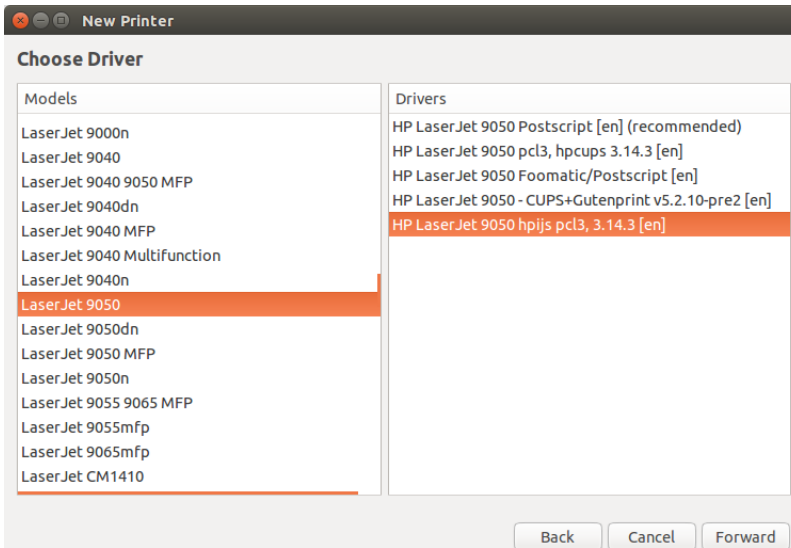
New Printer

Choose Driver

Models

LaserJet 9000n
LaserJet 9040
LaserJet 9040 9050 MFP
LaserJet 9040dn
LaserJet 9040 MFP
LaserJet 9040 Multifunction
LaserJet 9040n
LaserJet 9050
LaserJet 9050dn
LaserJet 9050 MFP
LaserJet 9050n
LaserJet 9055 9065 MFP
LaserJet 9055mfp
LaserJet 9065mfp
LaserJet CM1410

Drivers

HP LaserJet 9050 Postscript [en] (recommended)
HP LaserJet 9050 pcl3, hpcups 3.14.3 [en]
HP LaserJet 9050 Foomatic/Postscript [en]
HP LaserJet 9050 - CUPS+Gutenprint v5.2.10-pre2 [en]
HP LaserJet 9050 hpijs pcl3, 3.14.3 [en]

Back Cancel Forward